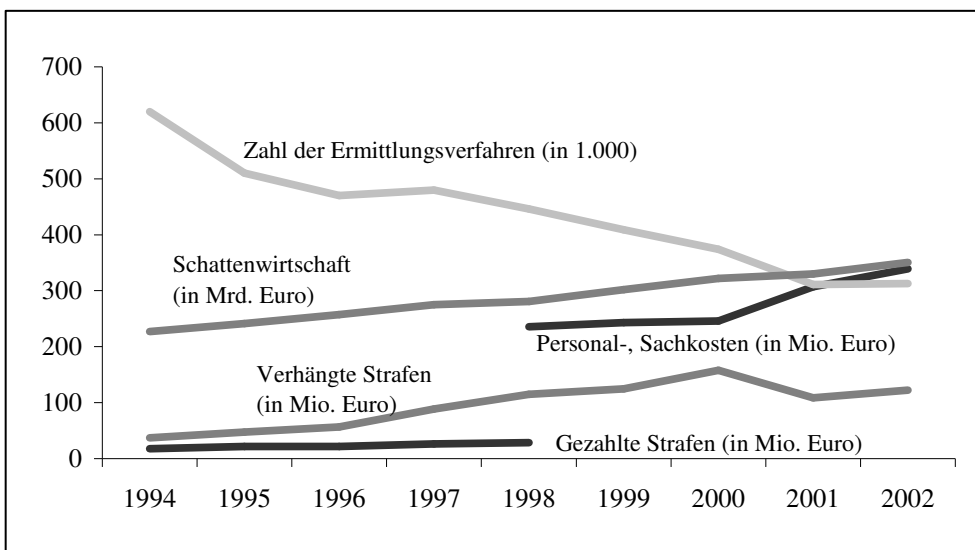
700
600
500
400
300
200
100
0

Zahl der Ermittlungsverfahren (in 1.000)

Schattenwirtschaft (in Mrd. Euro)

Personal-, Sachkosten (in Mio. Euro)

Verhängte Strafen (in Mio. Euro)

Gezahlte Strafen (in Mio. Euro)

1994 1995 1996 1997 1998 1999 2000 2001 2002